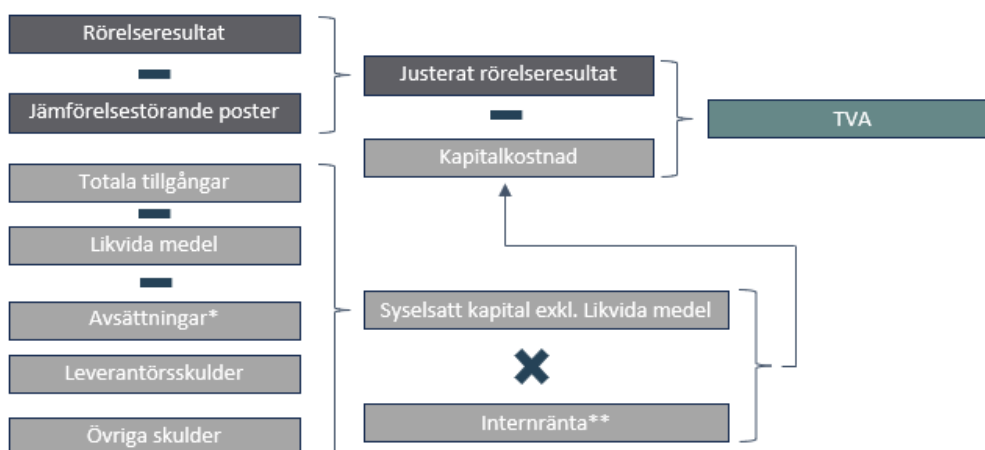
Rörelseresultat

Jämförelsestörande poster

Justerat rörelseresultat

Kapitalkostnad

TVA

Totala tillgångar

Likvida medel

Avsättningar*

Leverantörsskulder

Övriga skulder

Syselsatt kapital exkl. Likvida medel

Internränta**